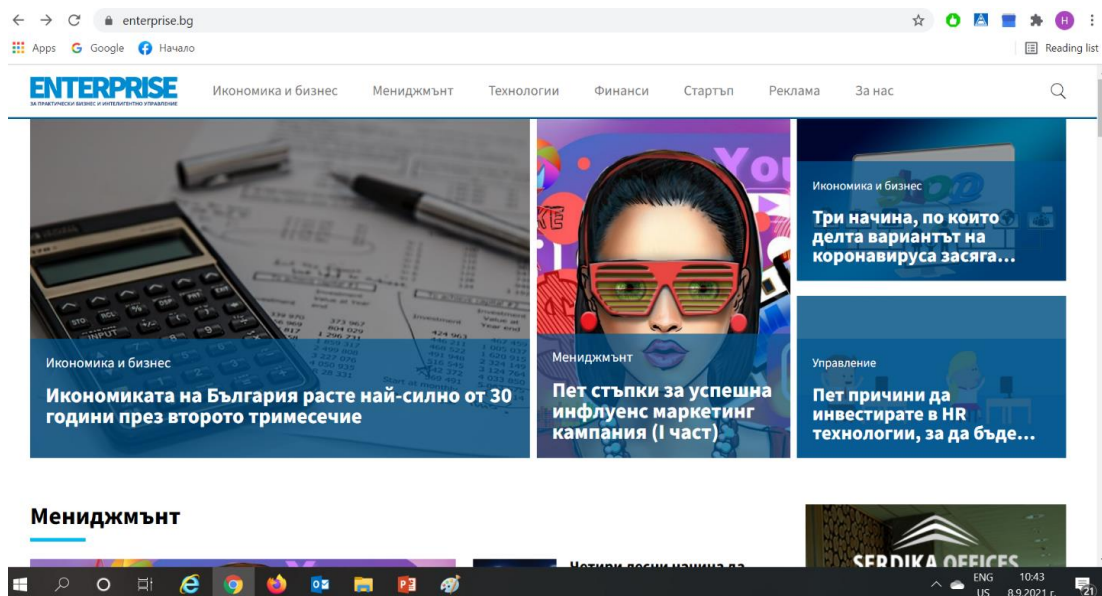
enterprise.bg

Apps Google Начало

Reading list

ENTERPRISE
ЗА ПРАКТИЧЕСКИ БИЗНЕС И ИНТЕЛИГЕНТНО УПРАВЛЕНИЕ

Икономика и бизнес Мениджмънт Технологии Финанси Стартъп Реклама За нас

Икономика и бизнес
Три начина, по които делта вариантът на коронавируса засяга...

Икономика и бизнес
Икономиката на България расте най-силно от 30 години през второто тримесечие

Мениджмънт
Пет стъпки за успешна инфлуенс маркетинг кампания (I част)

Управление
Пет причини да инвестирате в HR технологии, за да бъде...

Мениджмънт

Четири лесни начина да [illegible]

SERDIKA OFFICES

ENG US 10:43 8.9.2021 г. 21